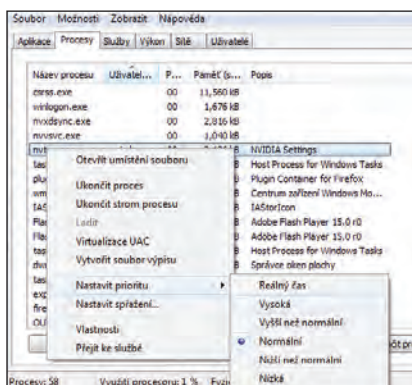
Soubor Možnosti Zobrazit Nápověda

Aplikace Procesy Služby Výkon Sítě Uživatelé

| Název procesu | Uživatel... | P... | Paměť (s... | Popis |
|---|---|---|---|---|
| csrss.exe | | 00 | 11,560 kB | |
| winlogon.exe | | 00 | 1,676 kB | |
| nvxdsync.exe | | 00 | 2,816 kB | |
| nvvsvc.exe | | 00 | 1,040 kB | |
| nv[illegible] | | | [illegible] | NVIDIA Settings |
| tas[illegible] | | | | Host Process for Windows Tasks |
| plu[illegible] | | | | Plugin Container for Firefox |
| wm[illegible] | | | | Centrum zařízení Windows Mo... |
| IAS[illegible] | | | | IAStorIcon |
| Fla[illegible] | | | | Adobe Flash Player 15.0 r0 |
| Fla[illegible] | | | | Adobe Flash Player 15.0 r0 |
| tas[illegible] | | | | Host Process for Windows Tasks |
| dw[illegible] | | | | Správce oken plochy |
| tas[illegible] | | | | |
| exp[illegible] | | | | |
| fire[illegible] | | | | |
| OU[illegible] | | | | |

Otevřít umístění souboru
Ukončit proces
Ukončit strom procesu
Ladit
Virtualizace UAC
Vytvořit soubor výpisu
Nastavit prioritu
Nastavit spřažení...
Vlastnosti
Přejít ke službě

Reálný čas
Vysoká
Vyšší než normální
Normální
Nižší než normální
Nízká

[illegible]cit pr

Procesy: 58 Využití procesoru: 1 % Fyzi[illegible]